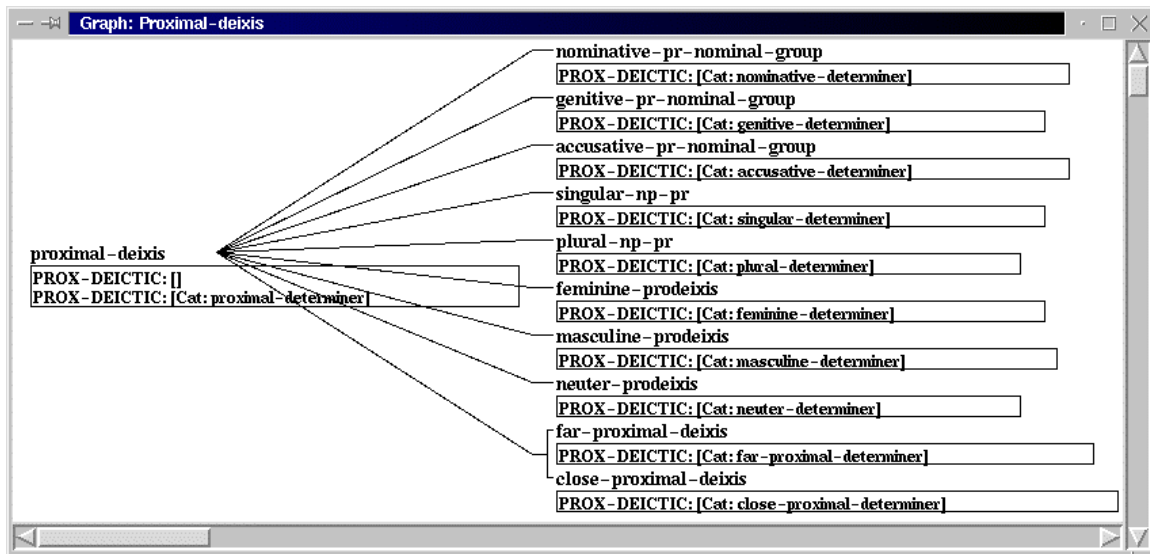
Graph: Proximal-deixis

proximal-deixis
PROX-DEICTIC: []
PROX-DEICTIC: [Cat: proximal-determiner]

nominative-pr-nominal-group
PROX-DEICTIC: [Cat: nominative-determiner]

genitive-pr-nominal-group
PROX-DEICTIC: [Cat: genitive-determiner]

accusative-pr-nominal-group
PROX-DEICTIC: [Cat: accusative-determiner]

singular-np-pr
PROX-DEICTIC: [Cat: singular-determiner]

plural-np-pr
PROX-DEICTIC: [Cat: plural-determiner]

feminine-prodeixis
PROX-DEICTIC: [Cat: feminine-determiner]

masculine-prodeixis
PROX-DEICTIC: [Cat: masculine-determiner]

neuter-prodeixis
PROX-DEICTIC: [Cat: neuter-determiner]

far-proximal-deixis
PROX-DEICTIC: [Cat: far-proximal-determiner]

close-proximal-deixis
PROX-DEICTIC: [Cat: close-proximal-determiner]